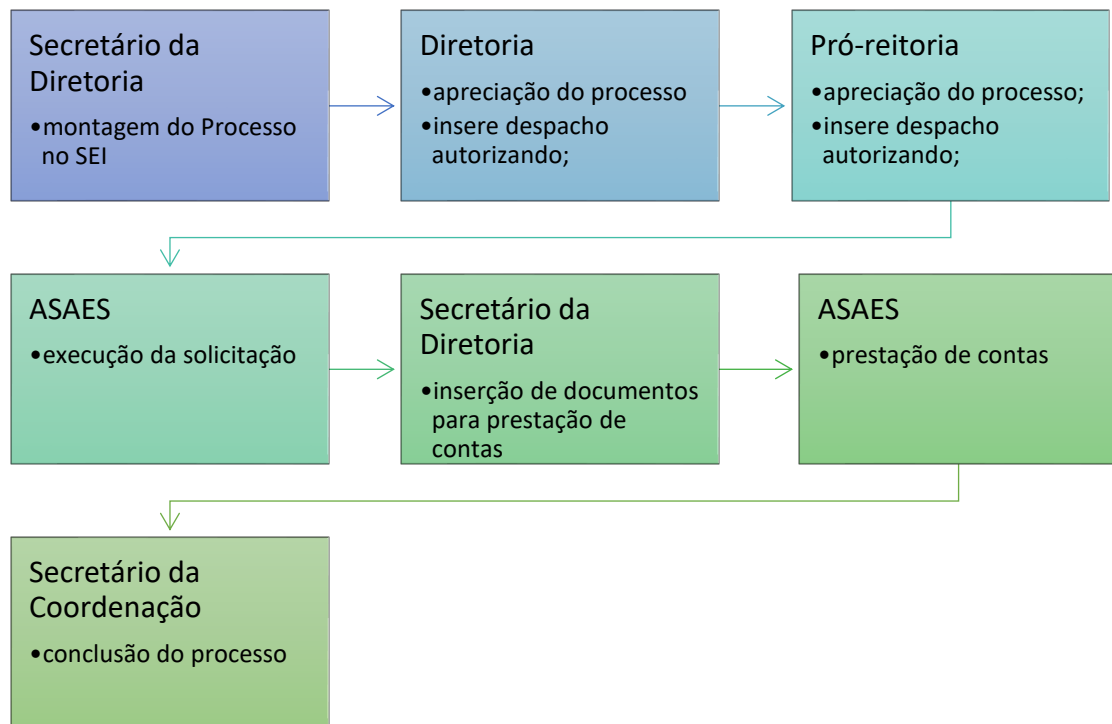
Secretário da Diretoria

•montagem do Processo no SEI

Diretoria

•apreciação do processo

•insere despacho autorizando;

Pró-reitoria

•apreciação do processo;

•insere despacho autorizando;

ASAES

•execução da solicitação

Secretário da Diretoria

•inserção de documentos para prestação de contas

ASAES

•prestação de contas

Secretário da Coordenação

•conclusão do processo